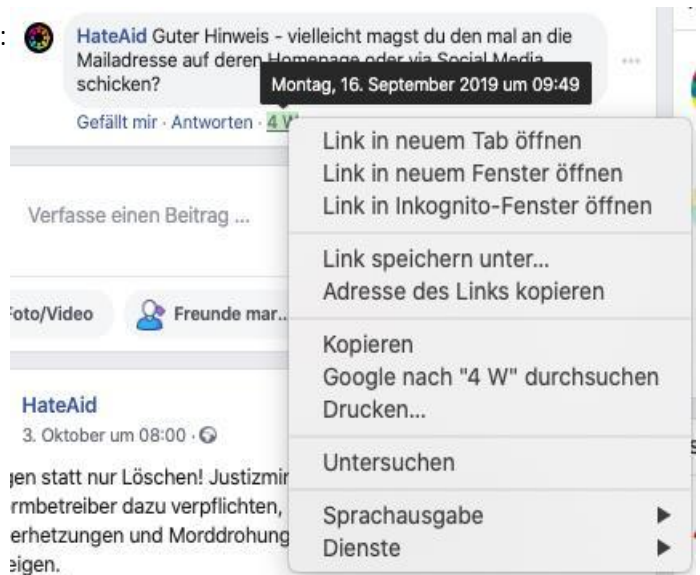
HateAid Guter Hinweis - vielleicht magst du den mal an die Mailadresse auf deren Homepage oder via Social Media schicken?

Montag, 16. September 2019 um 09:49

Gefällt mir · Antworten · 4 W

Link in neuem Tab öffnen
Link in neuem Fenster öffnen
Link in Inkognito-Fenster öffnen

Link speichern unter...
Adresse des Links kopieren

Kopieren
Google nach "4 W" durchsuchen
Drucken...

Untersuchen

Sprachausgabe
Dienste

Verfasse einen Beitrag ...

Foto/Video

Freunde mar...

HateAid
3. Oktober um 08:00 ·

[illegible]gen statt nur Löschen! Justizmi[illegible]
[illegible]rmbetreiber dazu verpflichten,
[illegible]erhetzungen und Morddrohung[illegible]
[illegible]eigen.